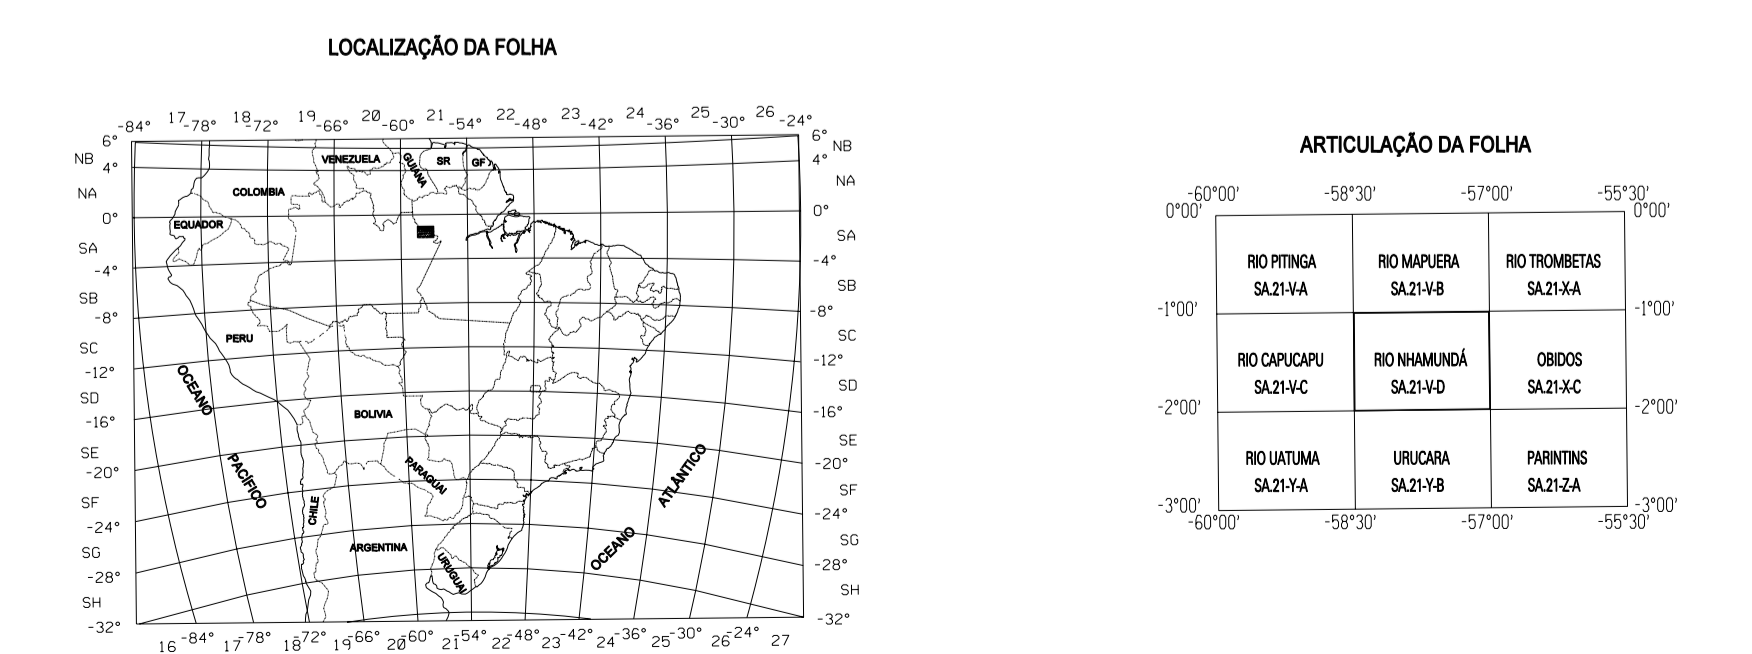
LOCALIZAÇÃO DA FOLHA

-84° 17 -78° 18 -72° 19 -66° 20 -60° 21 -54° 22 -48° 23 -42° 24 -36° 25 -30° 26 -24°

6° NB 4° NA 0° SA -4° SB -8° SC -12° SD -16° SE -20° SF -24° SG -28° SH -32°

6° NB 4° NA 0° SA -4° SB -8° SC -12° SD -16° SE -20° SF -24° SG -28° SH -32°

VENEZUELA GUIANA SR GF COLOMBIA EQUADOR PERU BOLIVIA PARAGUAI CHILE ARGENTINA URUGUAI

OCEANO PACÍFICO

OCEANO ATLÂNTICO

16 -84° 17 -78° 18 -72° 19 -66° 20 -60° 21 -54° 22 -48° 23 -42° 24 -36° 25 -30° 26 -24° 27

ARTICULAÇÃO DA FOLHA

-60°00' -58°30' -57°00' -55°30'

0°00' 0°00'

| RIO PITINGA SA.21-V-A | RIO MAPUERA SA.21-V-B | RIO TROMBETAS SA.21-X-A |
|---|---|---|
| RIO CAPUCAPU SA.21-V-C | RIO NHAMUNDÁ SA.21-V-D | OBIDOS SA.21-X-C |
| RIO UATUMA SA.21-Y-A | URUCARA SA.21-Y-B | PARINTINS SA.21-Z-A |

-1°00' -1°00'
-2°00' -2°00'
-3°00' -3°00'

-60°00' -58°30' -57°00' -55°30'